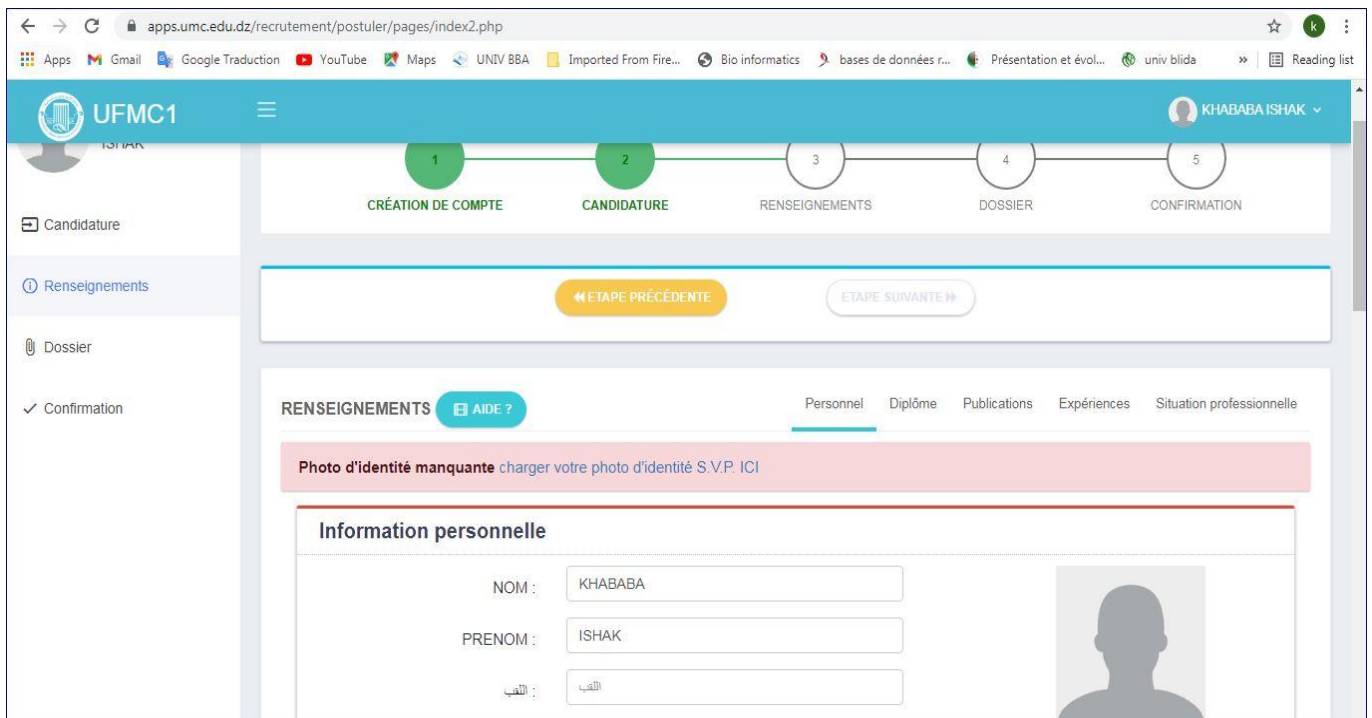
apps.umc.edu.dz/recrutement/postuler/pages/index2.php

k

Apps Gmail Google Traduction YouTube Maps UNIV BBA Imported From Fire... Bio informatics bases de données r... Présentation et évol... univ blida » Reading list

UFMC1

KHABABA ISHAK

ISHAK

Candidature

Renseignements

Dossier

Confirmation

1 CRÉATION DE COMPTE
2 CANDIDATURE
3 RENSEIGNEMENTS
4 DOSSIER
5 CONFIRMATION

ETAPE PRÉCÉDENTE
ETAPE SUIVANTE

RENSEIGNEMENTS AIDE ?

Personnel Diplôme Publications Expériences Situation professionnelle

Photo d'identité manquante charger votre photo d'identité S.V.P. ICI

Information personnelle

NOM : KHABABA

PRENOM : ISHAK

اللقب : اللقب